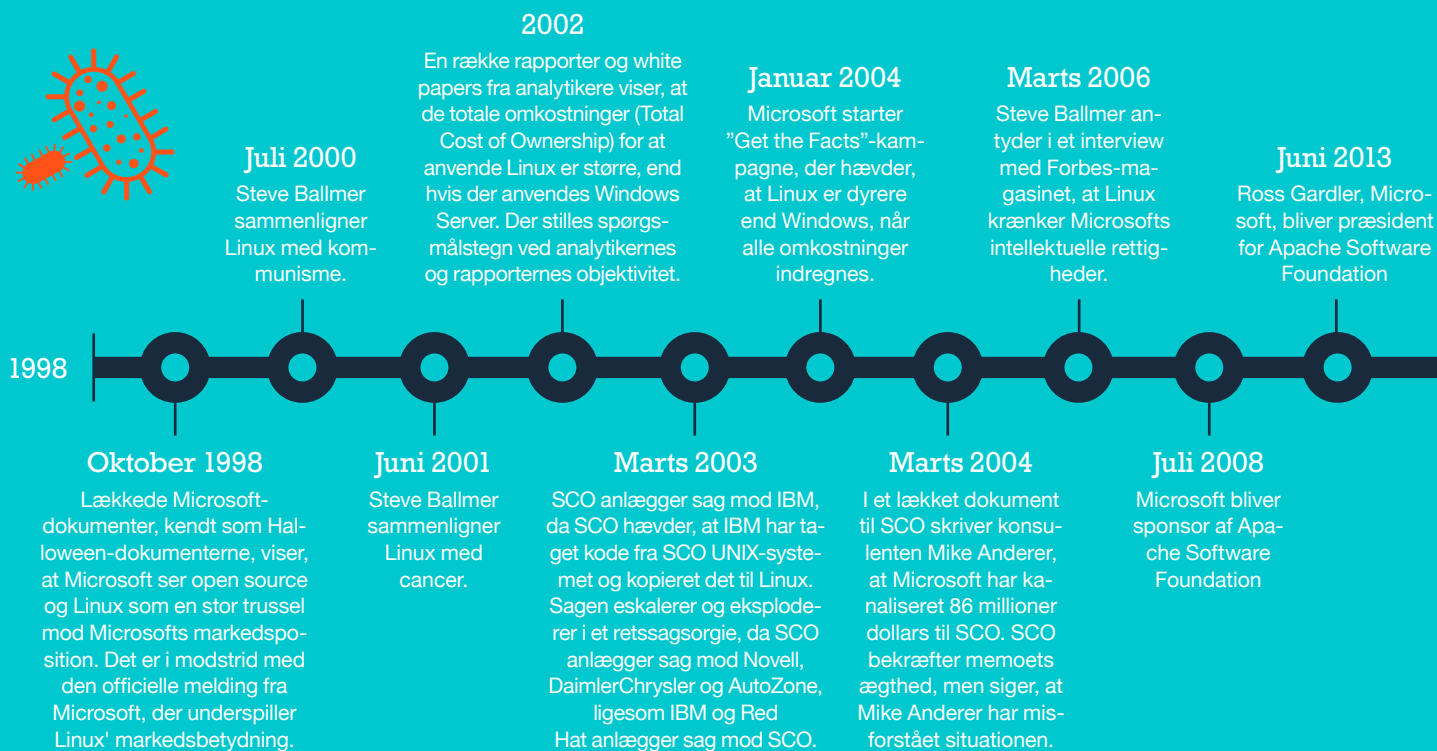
1998

Oktober 1998
Lækkede Microsoft-dokumenter, kendt som Halloween-dokumenterne, viser, at Microsoft ser open source og Linux som en stor trussel mod Microsofts markedsposition. Det er i modstrid med den officielle melding fra Microsoft, der underspiller Linux' markedsbetydning.

Juli 2000
Steve Ballmer sammenligner Linux med kommunisme.

Juni 2001
Steve Ballmer sammenligner Linux med cancer.

2002
En række rapporter og white papers fra analytikere viser, at de totale omkostninger (Total Cost of Ownership) for at anvende Linux er større, end hvis der anvendes Windows Server. Der stilles spørgsmålstegn ved analytikernes og rapporternes objektivitet.

Marts 2003
SCO anlægger sag mod IBM, da SCO hævder, at IBM har taget kode fra SCO UNIX-systemet og kopieret det til Linux. Sagen eskalerer og eksploderer i et retssagsorgie, da SCO anlægger sag mod Novell, DaimlerChrysler og AutoZone, ligesom IBM og Red Hat anlægger sag mod SCO.

Januar 2004
Microsoft starter "Get the Facts"-kampagne, der hævder, at Linux er dyrere end Windows, når alle omkostninger indregnes.

Marts 2004
I et lækket dokument til SCO skriver konsulenten Mike Anderer, at Microsoft har kanaliseret 86 millioner dollars til SCO. SCO bekræfter memoets ægthed, men siger, at Mike Anderer har misforstået situationen.

Marts 2006
Steve Ballmer antyder i et interview med Forbes-magasinet, at Linux krænker Microsofts intellektuelle rettigheder.

Juli 2008
Microsoft bliver sponsor af Apache Software Foundation

Juni 2013
Ross Gardler, Microsoft, bliver præsident for Apache Software Foundation